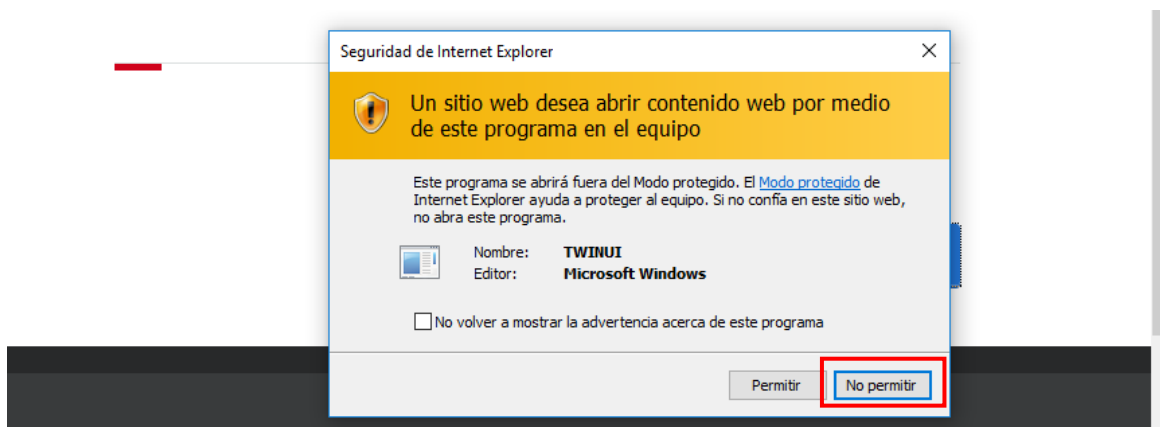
Seguridad de Internet Explorer

Un sitio web desea abrir contenido web por medio de este programa en el equipo

Este programa se abrirá fuera del Modo protegido. El Modo protegido de Internet Explorer ayuda a proteger al equipo. Si no confía en este sitio web, no abra este programa.

| Nombre: | TWINUI |
|---|---|
| Editor: | Microsoft Windows |

No volver a mostrar la advertencia acerca de este programa

Permitir
No permitir